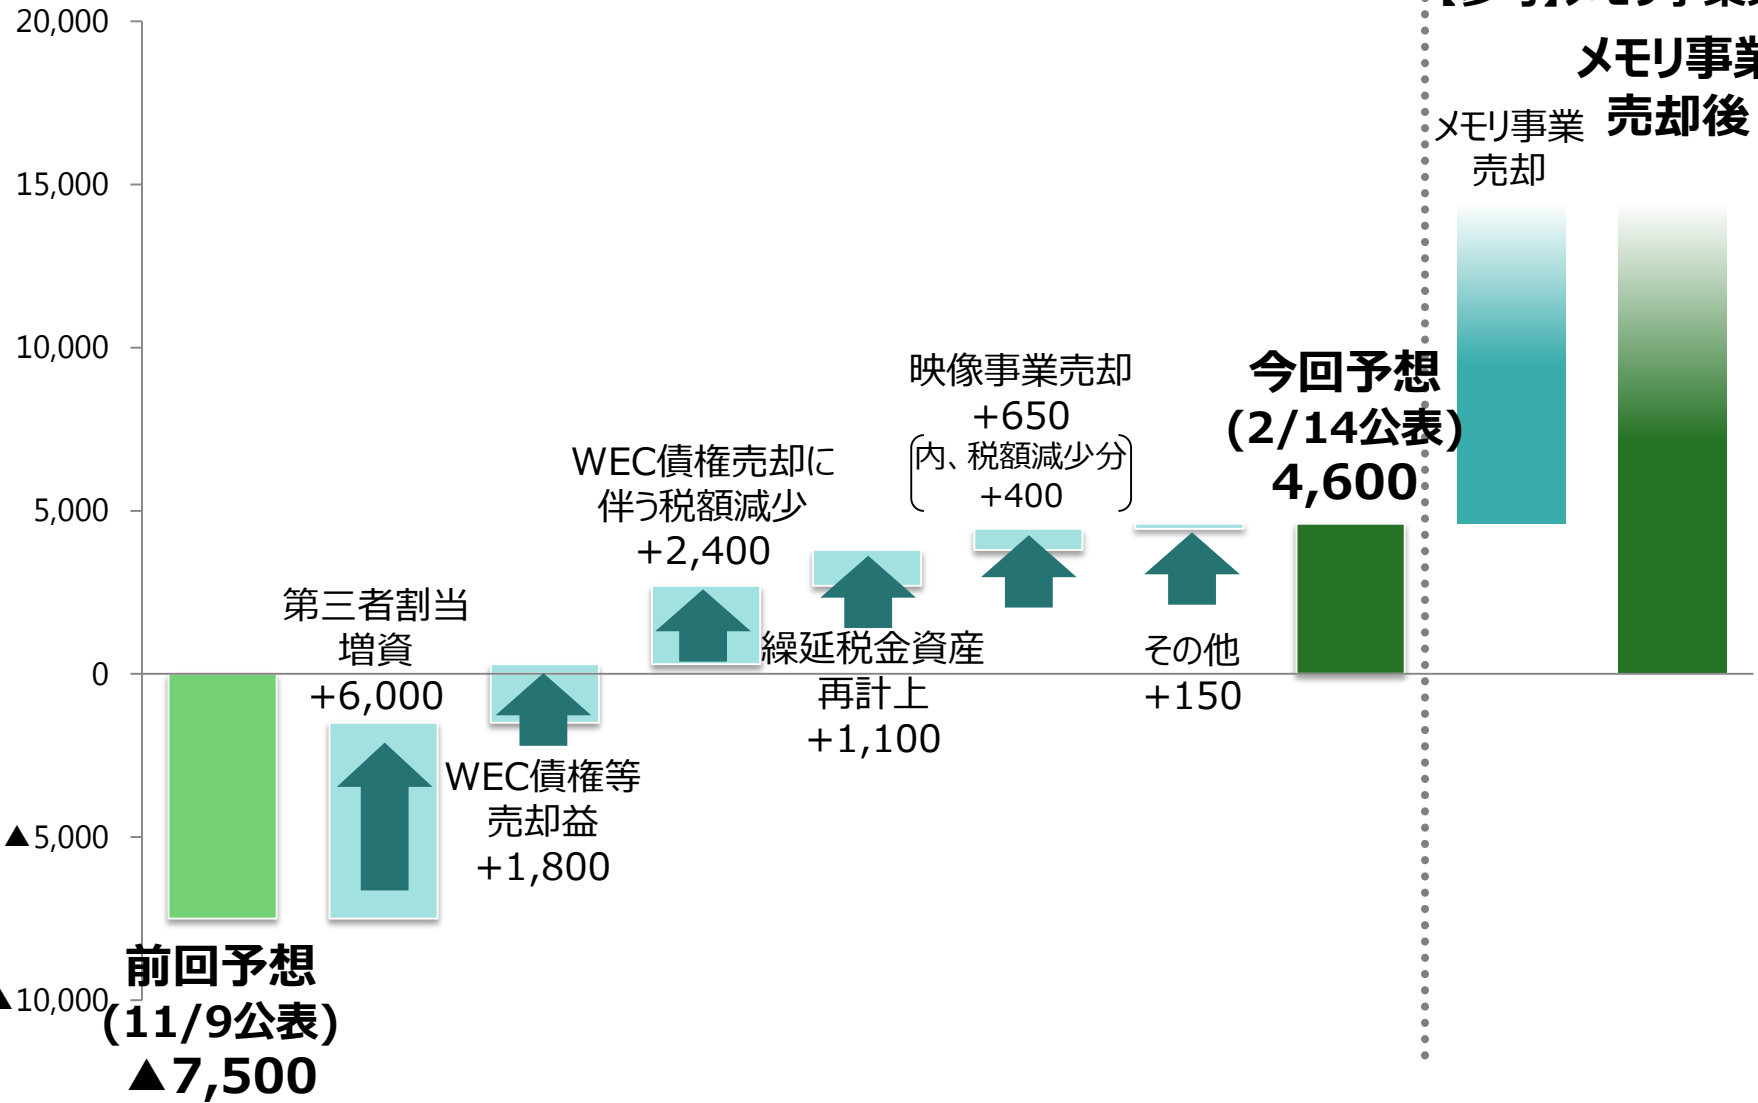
20,000
15,000
10,000
5,000
0
▲5,000
▲10,000

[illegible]

メモリ事業
売却後

メモリ事業
売却

今回予想
(2/14公表)
4,600

映像事業売却
+650
(内、税額減少分
+400)

WEC債権売却に
伴う税額減少
+2,400

第三者割当
増資
+6,000

繰延税金資産
再計上
+1,100

その他
+150

WEC債権等
売却益
+1,800

前回予想
(11/9公表)
▲7,500